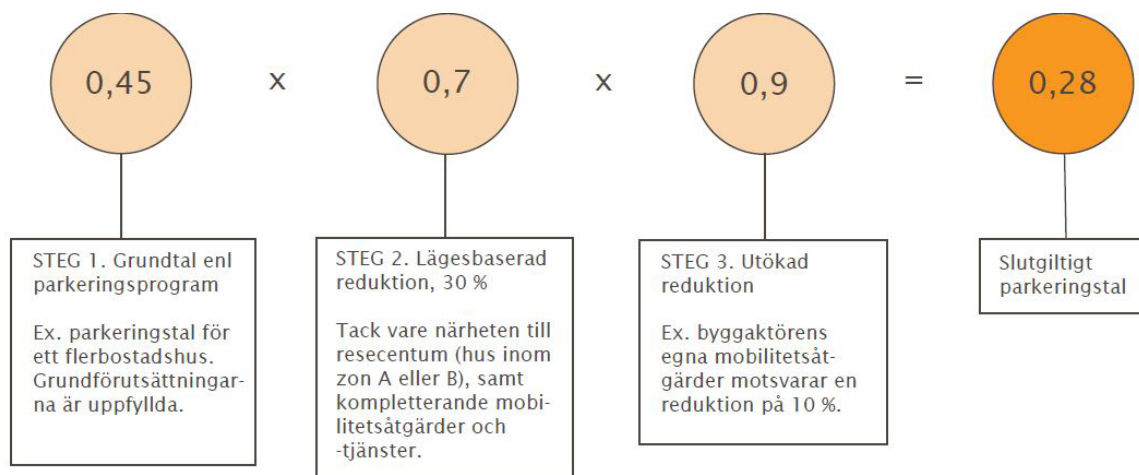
0,45

x

0,7

x

0,9

=

0,28

STEG 1. Grundtal enl parkeringsprogram

Ex. parkeringstal för ett flerbostadshus. Grundförutsättningarna är uppfyllda.

STEG 2. Lägesbaserad reduktion, 30 %

Tack vare närheten till resecentum (hus inom zon A eller B), samt kompletterande mobilitetsåtgärder och -tjänster.

STEG 3. Utökad reduktion

Ex. byggaktörens egna mobilitetsåtgärder motsvarar en reduktion på 10 %.

Slutgiltigt parkeringstal